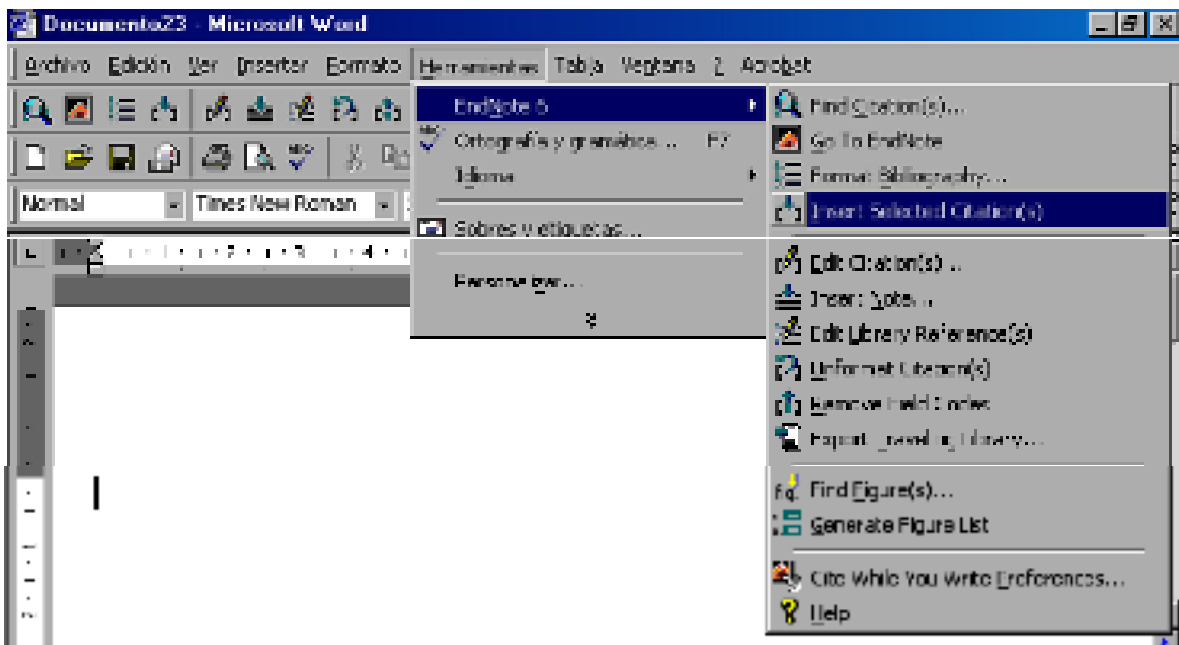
Documento23 - Microsoft Word

Archivo Edición Ver Insertar Formato Herramientas Tabla Ventana ? Acrobat

Normal Times New Roman

EndNote 5
Ortografía y gramática... F7
Idioma
Sobres y etiquetas...
Personalizar...

Find Citation(s)...
Go To EndNote
Format Bibliography...
Insert Selected Citation(s)
Edit Citation(s)...
Insert Note...
Edit Library Reference(s)
Unformat Citation(s)
Remove Field Codes
Export Traveling Library...
Find Figure(s)...
Generate Figure List
Cite While You Write Preferences...
Help